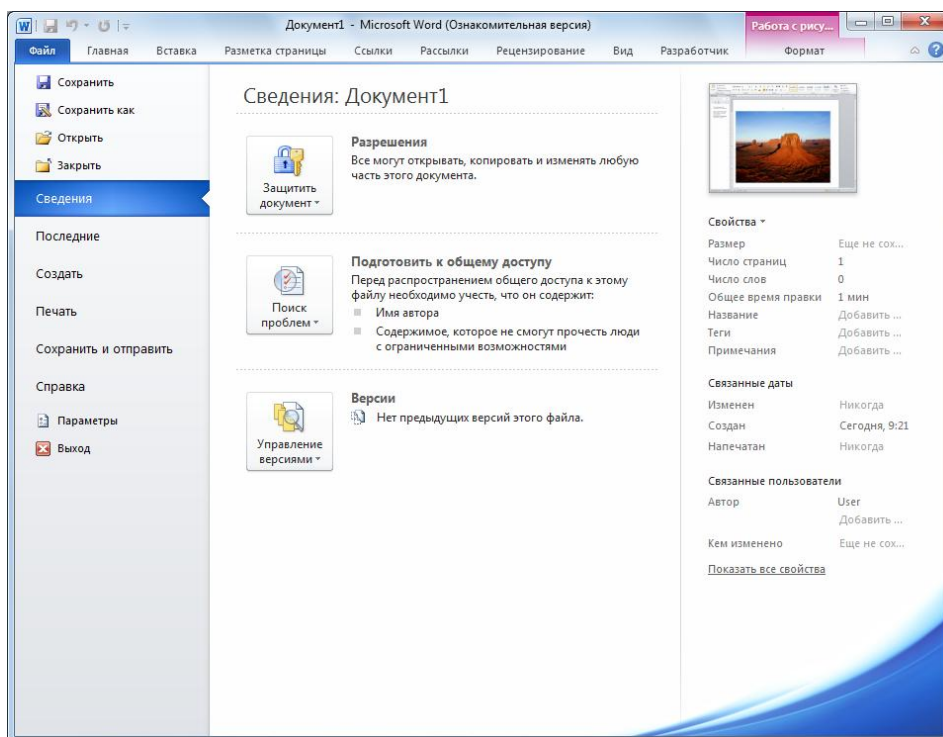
Документ1 - Microsoft Word (Ознакомительная версия)

Работа с рису...

Файл Главная Вставка Разметка страницы Ссылки Рассылки Рецензирование Вид Разработчик Формат

Сохранить
Сохранить как
Открыть
Закрыть
Сведения
Последние
Создать
Печать
Сохранить и отправить
Справка
Параметры
Выход

Сведения: Документ1

Защитить документ

Разрешения
Все могут открывать, копировать и изменять любую часть этого документа.

Поиск проблем

Подготовить к общему доступу
Перед распространением общего доступа к этому файлу необходимо учесть, что он содержит:
Имя автора
Содержимое, которое не смогут прочесть люди с ограниченными возможностями

Управление версиями

Версии
Нет предыдущих версий этого файла.

Свойства

| | |
|---|---|
| Размер | Еще не сох... |
| Число страниц | 1 |
| Число слов | 0 |
| Общее время правки | 1 мин |
| Название | Добавить ... |
| Теги | Добавить ... |
| Примечания | Добавить ... |

Связанные даты

| | |
|---|---|
| Изменен | Никогда |
| Создан | Сегодня, 9:21 |
| Напечатан | Никогда |

Связанные пользователи

| | |
|---|---|
| Автор | User |
| | Добавить ... |
| Кем изменено | Еще не сох... |

Показать все свойства